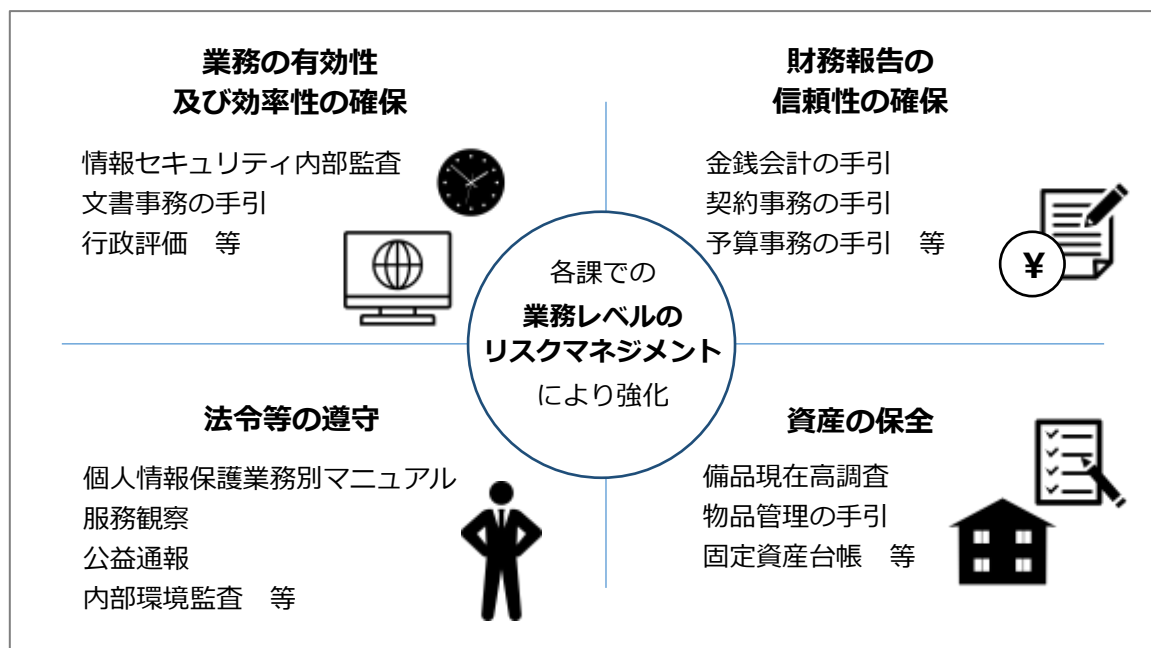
業務の有効性
及び効率性の確保

情報セキュリティ内部監査
文書事務の手引
行政評価　等

財務報告の
信頼性の確保

金銭会計の手引
契約事務の手引
予算事務の手引　等

¥

各課での
業務レベルの
リスクマネジメント
により強化

法令等の遵守

個人情報保護業務別マニュアル
服務観察
公益通報
内部環境監査　等

資産の保全

備品現在高調査
物品管理の手引
固定資産台帳　等